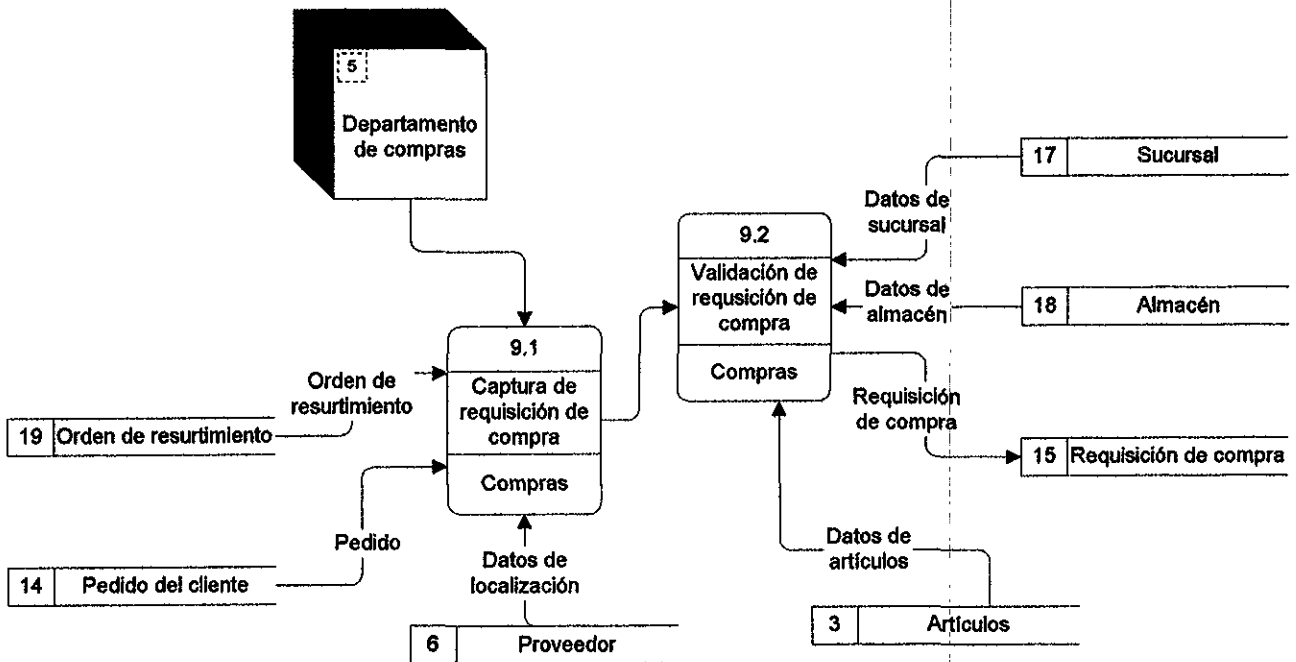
5
Departamento de compras

17 Sucursal

Datos de sucursal

9.2
Validación de requsición de compra
Compras

Datos de almacén

18 Almacén

9.1
Captura de requisición de compra
Compras

Orden de resurtimiento

19 Orden de resurtimiento

Requisición de compra

15 Requisición de compra

Pedido

14 Pedido del cliente

Datos de localización

6 Proveedor

Datos de artículos

3 Artículos